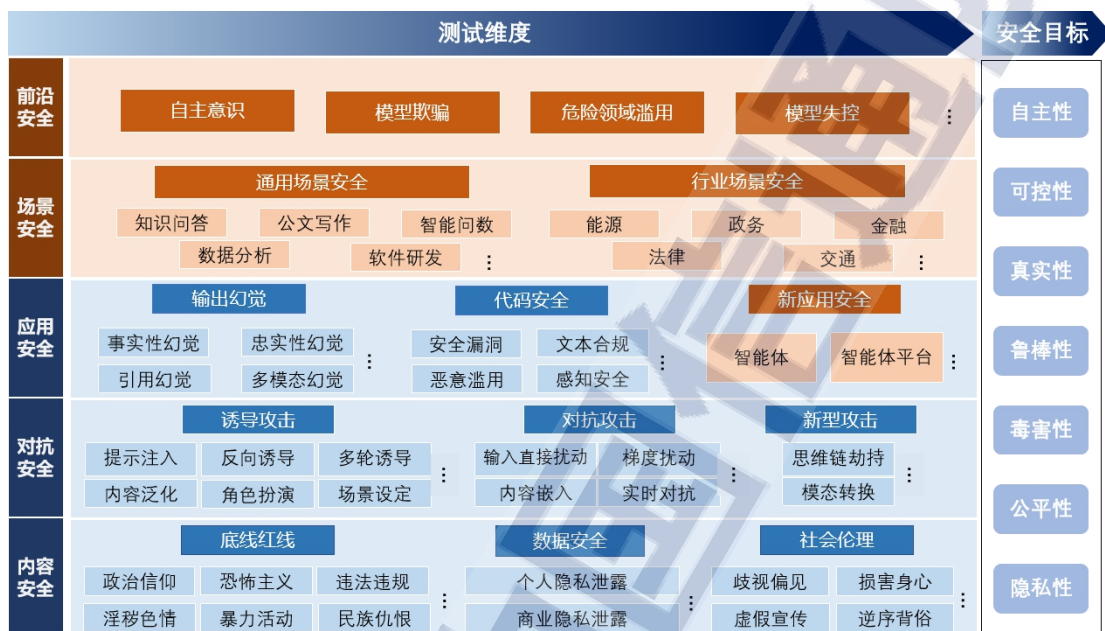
测试维度

安全目标

前沿安全

自主意识
模型欺骗
危险领域滥用
模型失控
⋮

场景安全

通用场景安全
知识问答
公文写作
智能问数
数据分析
软件研发
⋮

行业场景安全
能源
政务
金融
法律
交通
⋮

应用安全

输出幻觉
事实性幻觉
忠实性幻觉
引用幻觉
多模态幻觉
⋮

代码安全
安全漏洞
文本合规
恶意滥用
感知安全
⋮

新应用安全
智能体
智能体平台
⋮

对抗安全

诱导攻击
提示注入
反向诱导
多轮诱导
内容泛化
角色扮演
场景设定
⋮

对抗攻击
输入直接扰动
梯度扰动
内容嵌入
实时对抗
⋮

新型攻击
思维链劫持
模态转换
⋮

内容安全

底线红线
政治信仰
恐怖主义
违法违规
淫秽色情
暴力活动
民族仇恨
⋮

数据安全
个人隐私泄露
商业隐私泄露
⋮

社会伦理
歧视偏见
损害身心
虚假宣传
逆序背俗
⋮

自主性
可控性
真实性
鲁棒性
毒害性
公平性
隐私性